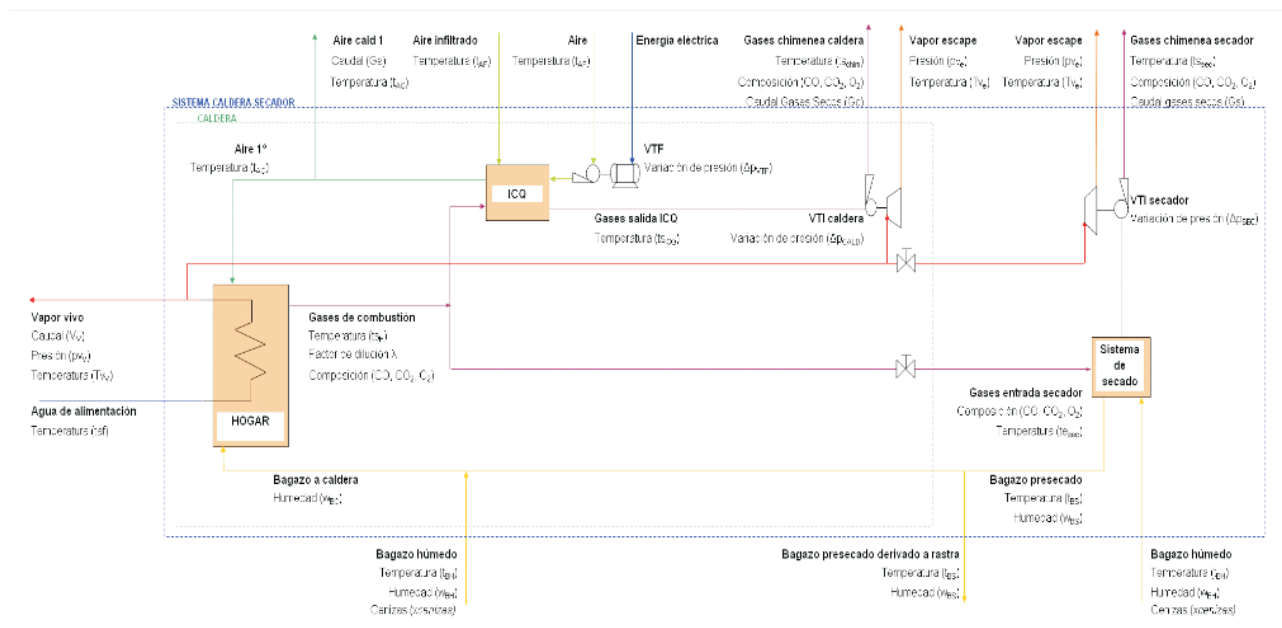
Aire cald 1
Caudal (Ga)
Temperatura ($t_{AC}$)

Aire infiltrado
Temperatura ($t_{AF}$)

Aire
Temperatura ($t_{A}$)

Energia electrica

Gases chimenea caldera
Temperatura ($t_{chim}$)
Composición (CO, $CO_2$, $O_2$)
Caudal Gases Secos (Gc)

Vapor escape
Presión ($pv_e$)
Temperatura ($Tv_e$)

Vapor escape
Presión ($pv_e$)
Temperatura ($Tv_e$)

Gases chimenea secador
Temperatura ($ts_{sec}$)
Composición (CO, $CO_2$, $O_2$)
Caudal gases secos (Gs)

SISTEMA CALDERA SECADOR

CALDERA

Aire 1°
Temperatura ($t_{AC}$)

ICQ

VTF
Variación de presión ($\Delta p_{VTF}$)

Gases salida ICQ
Temperatura ($ts_{ICQ}$)

VTI caldera
Variación de presión ($\Delta p_{CALD}$)

VTI secador
Variación de presión ($\Delta p_{SEC}$)

Vapor vivo
Caudal ($V_V$)
Presión ($pv_V$)
Temperatura ($Tv_V$)

Gases de combustión
Temperatura ($ts_{F}$)
Factor de dilución λ
Composición (CO, $CO_2$, $O_2$)

Agua de alimentación
Temperatura (taf)

HOGAR

Sistema de secado

Gases entrada secador
Composición (CO, $CO_2$, $O_2$)
Temperatura ($te_{sec}$)

Bagazo a caldera
Humedad ($w_{BC}$)

Bagazo presecado
Temperatura ($t_{BS}$)
Humedad ($w_{BS}$)

Bagazo húmedo
Temperatura ($t_{BH}$)
Humedad ($w_{BH}$)
Cenizas (xcenizas)

Bagazo presecado derivado a rastra
Temperatura ($t_{BS}$)
Humedad ($w_{BS}$)

Bagazo húmedo
Temperatura ($t_{BH}$)
Humedad ($w_{BH}$)
Cenizas (xcenizas)